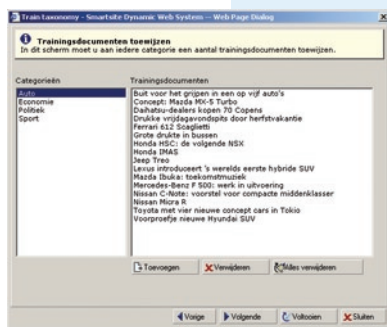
Train taxonomy - Smartsite Dynamic Web System -- Web Page Dialog

Trainingsdocumenten toewijzen
In dit scherm moet u aan iedere categorie een aantal trainingsdocumenten toewijzen.

Categorieën
Auto
Economie
Politiek
Sport

Trainingsdocumenten
Buit voor het grijpen in een op vijf auto's
Concept: Mazda MX-5 Turbo
Daihatsu-dealers kopen 70 Copens
Drukke vrijdagavondspits door herfstvakantie
Ferrari 612 Scaglietti
Grote drukte in bussen
Honda HSC: de volgende NSX
Honda IMAS
Jeep Treo
Lexus introduceert 's werelds eerste hybride SUV
Mazda Ibuka: toekomstmuziek
Mercedes-Benz F 500: werk in uitvoering
Nissan C-Note: voorstel voor compacte middenklasser
Nissan Micra R
Toyota met vier nieuwe concept cars in Tokio
Voorproefje nieuwe Hyundai SUV

Toevoegen
Verwijderen
Alles verwijderen

Vorige
Volgende
Voltooien
Sluiten